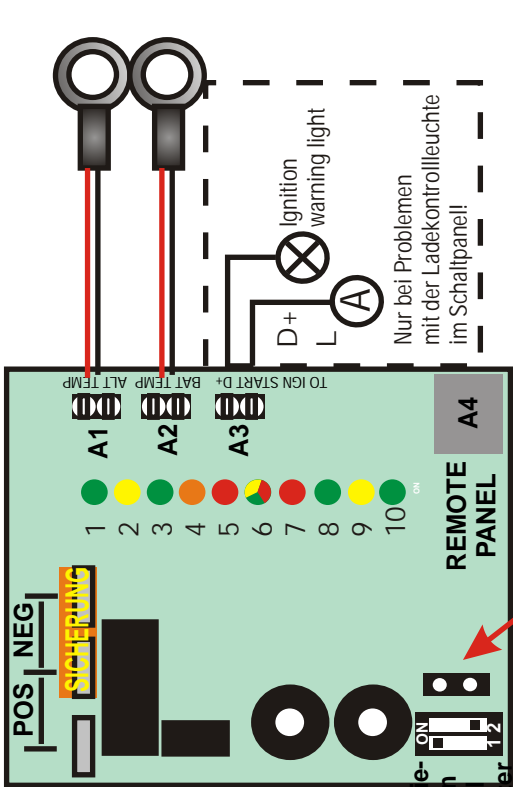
Ignition warning light

A

D+

L

Nur bei Problemen mit der Ladekontrollleuchte im Schaltpanel!

ALT TEMP BAT TEMP TO IGN START D+

A1 A2 A3

A4

1 2 3 4 5 6 7 8 9 10

ON

REMOTE PANEL

POS NEG

SICHERUNG

ON

1 2